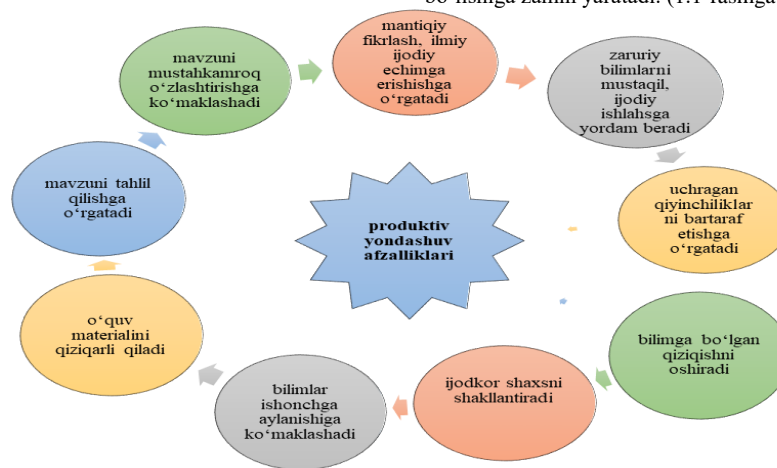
bo‘lishiga zamin yaratadi. (1.1- rasmga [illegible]

mavzuni mustahkamroq o‘zlashtirishga ko‘maklashadi

mantiqiy fikrlash, ilmiy ijodiy echimga erishishga o‘rgatadi

zaruriy bilimlarni mustaqil, ijodiy ishlahsga yordam beradi

mavzuni tahlil qilishga o‘rgatadi

produktiv yondashuv afzalliklari

uchragan qiyinchiliklar ni bartaraf etishga o‘rgatadi

o‘quv materialini qiziqarli qiladi

bilimga bo‘lgan qiziqishni oshiradi

bilimlar ishonchga aylanishiga ko‘maklashadi

ijodkor shaxsni shakllantiradi